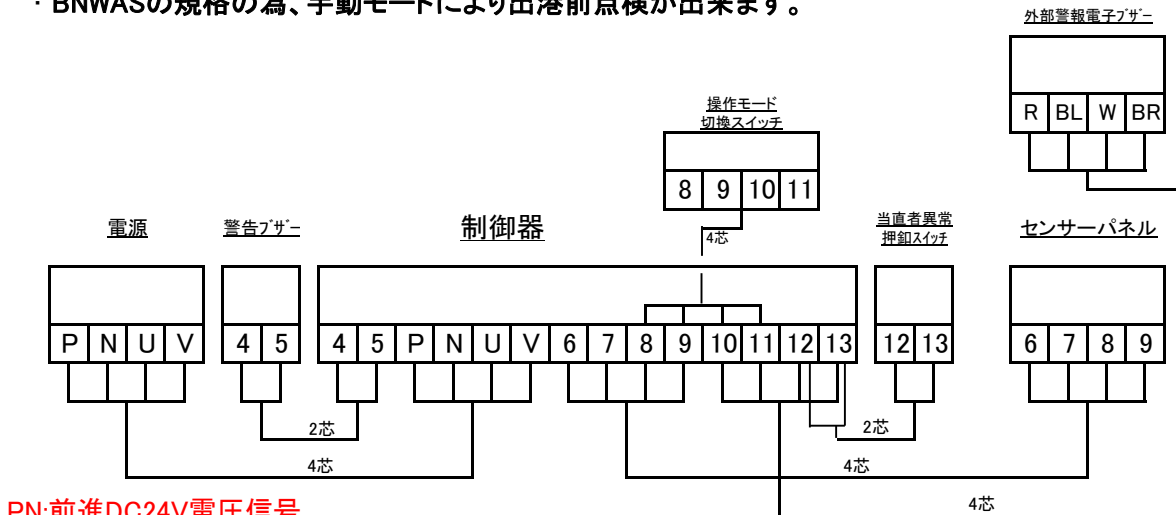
・BNWASの規格の為、手動モードにより出港前点検が出来ます。

外部警報電子ブザー

| R | BL | W | BR |
|---|---|---|---|

操作モード
切換スイッチ

| 8 | 9 | 10 | 11 |
|---|---|---|---|

4芯

電源

| P | N | U | V |
|---|---|---|---|

警告ブザー

| 4 | 5 |
|---|---|

制御器

| 4 | 5 | P | N | U | V | 6 | 7 | 8 | 9 | 10 | 11 | 12 | 13 |
|---|---|---|---|---|---|---|---|---|---|---|---|---|---|

当直者異常
押釦スイッチ

| 12 | 13 |
|---|---|

センサーパネル

| 6 | 7 | 8 | 9 |
|---|---|---|---|

2芯
4芯
2芯
4芯
4芯

PN:前進DC24V電圧信号